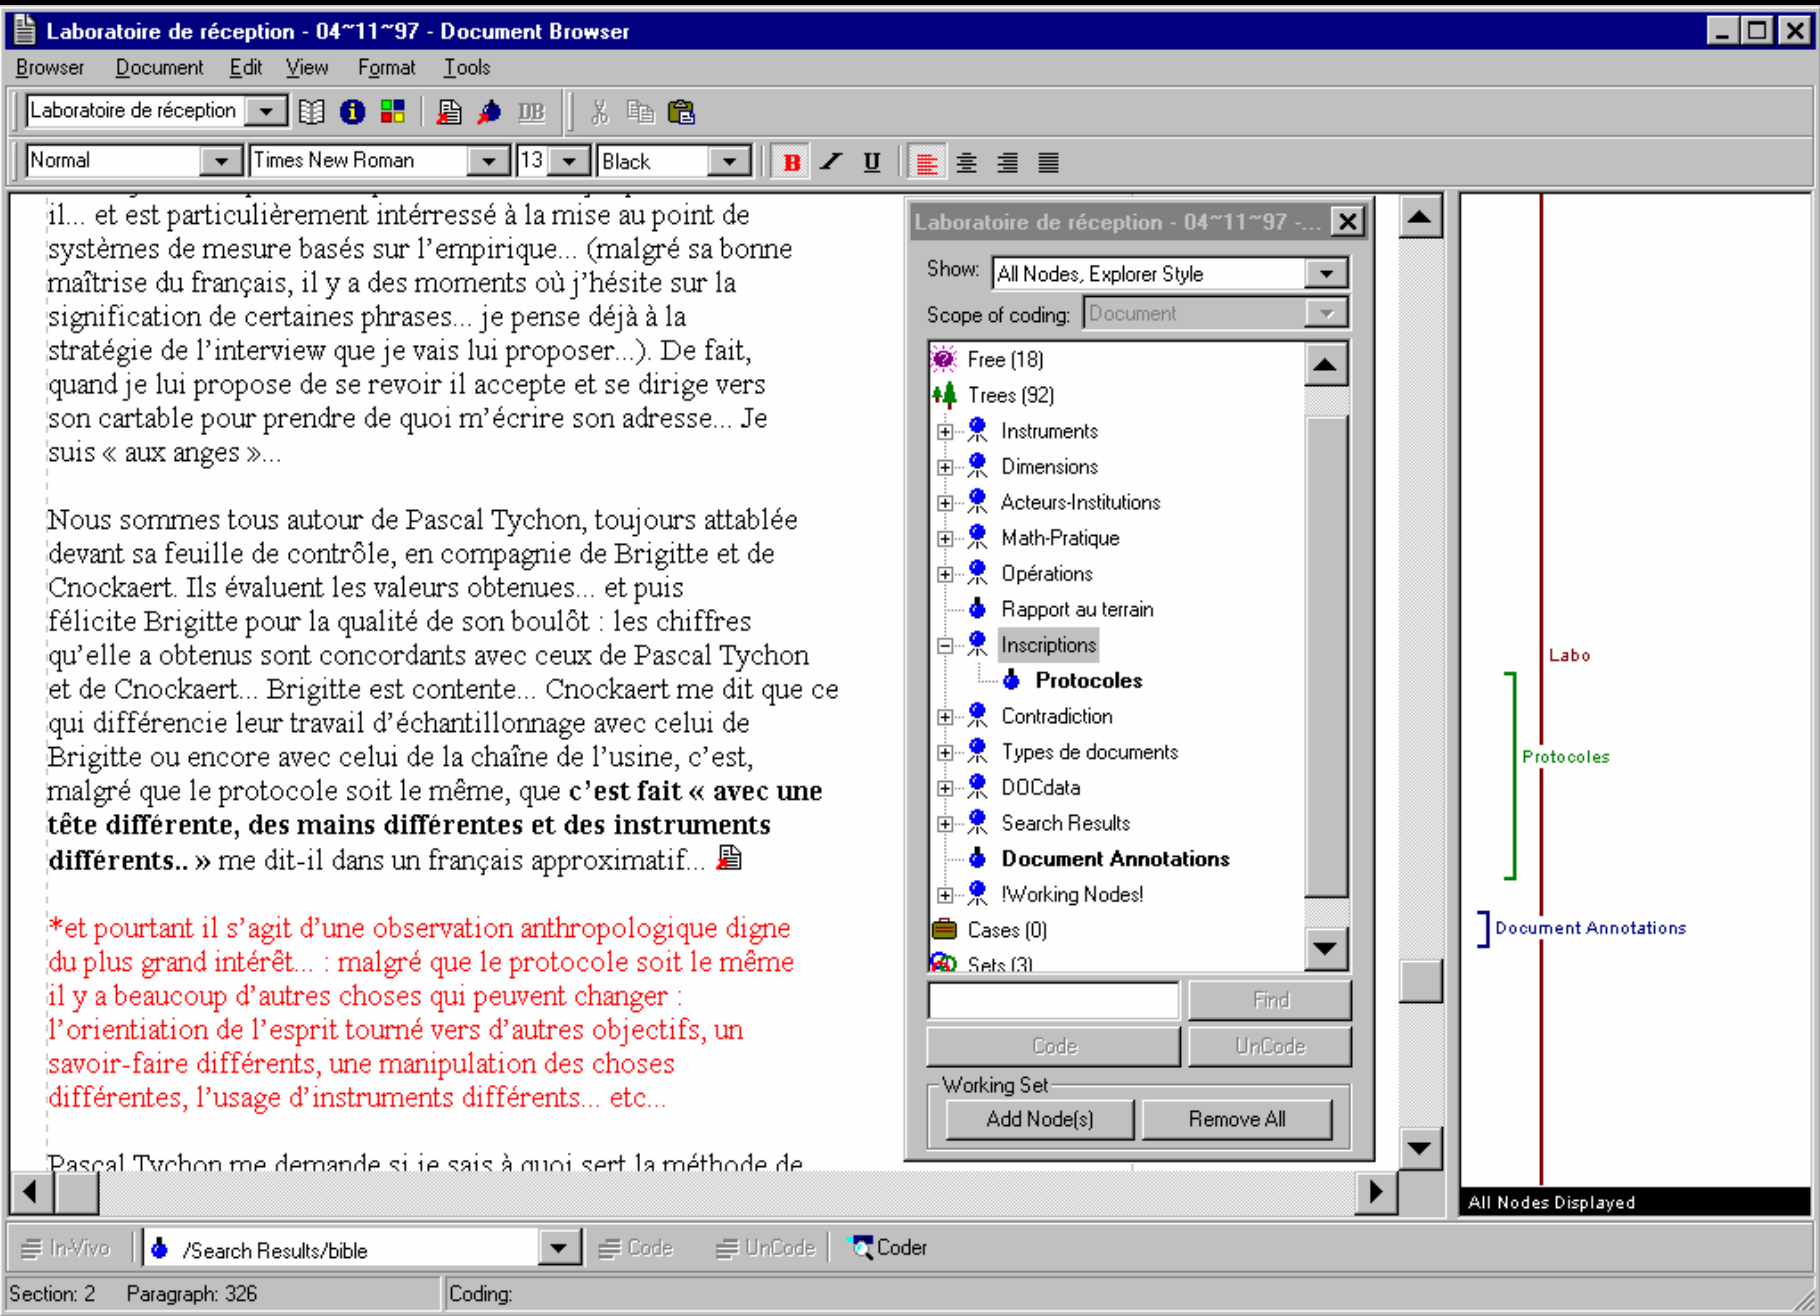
Laboratoire de réception - 04~11~97 - Document Browser

Browser Document Edit View Format Tools

Laboratoire de réception

Normal | Times New Roman | 13 | Black

il... et est particulièrement intérressé à la mise au point de systèmes de mesure basés sur l'empirique... (malgré sa bonne maîtrise du français, il y a des moments où j'hésite sur la signification de certaines phrases... je pense déjà à la stratégie de l'interview que je vais lui proposer...). De fait, quand je lui propose de se revoir il accepte et se dirige vers son cartable pour prendre de quoi m'écrire son adresse... Je suis « aux anges »...

Nous sommes tous autour de Pascal Tychon, toujours attablée devant sa feuille de contrôle, en compagnie de Brigitte et de Cnockaert. Ils évaluent les valeurs obtenues... et puis félicite Brigitte pour la qualité de son boulôt : les chiffres qu'elle a obtenus sont concordants avec ceux de Pascal Tychon et de Cnockaert... Brigitte est contente... Cnockaert me dit que ce qui différencie leur travail d'échantillonnage avec celui de Brigitte ou encore avec celui de la chaîne de l'usine, c'est, malgré que le protocole soit le même, que **c'est fait « avec une tête différente, des mains différentes et des instruments différents.. »** me dit-il dans un français approximatif...

*et pourtant il s'agit d'une observation anthropologique digne du plus grand intérêt... : malgré que le protocole soit le même il y a beaucoup d'autres choses qui peuvent changer : l'orientiation de l'esprit tourné vers d'autres objectifs, un savoir-faire différents, une manipulation des choses différentes, l'usage d'instruments différents... etc...

Pascal Tychon me demande si je sais à quoi sert la méthode de

Laboratoire de réception - 04~11~97 -...

Show: All Nodes, Explorer Style
Scope of coding: Document

Free (18)
Trees (92)
Instruments
Dimensions
Acteurs-Institutions
Math-Pratique
Opérations
Rapport au terrain
Inscriptions
**Protocoles**
Contradiction
Types de documents
DOCdata
Search Results
**Document Annotations**
!Working Nodes!
Cases (0)
Sets (3)

Find
Code
UnCode
Working Set
Add Node(s)
Remove All

Labo
Protocoles
Document Annotations
All Nodes Displayed

In-Vivo | /Search Results/bible | Code | UnCode | Coder

Section: 2 Paragraph: 326 Coding: